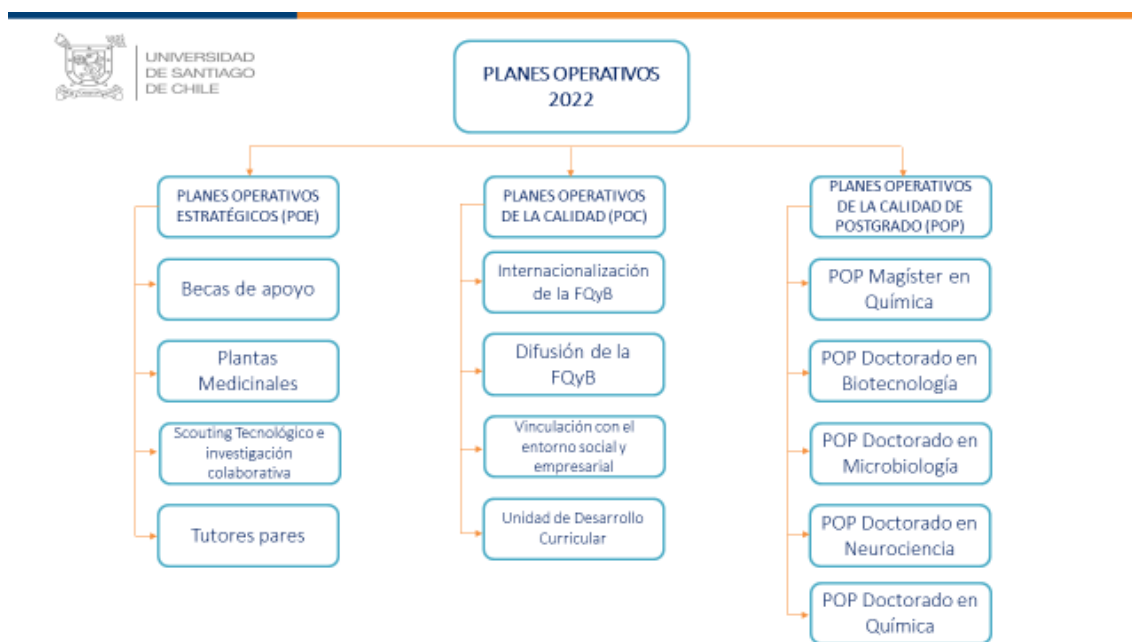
UNIVERSIDAD DE SANTIAGO DE CHILE

PLANES OPERATIVOS 2022

PLANES OPERATIVOS ESTRATÉGICOS (POE)

Becas de apoyo

Plantas Medicinales

Scouting Tecnológico e investigación colaborativa

Tutores pares

PLANES OPERATIVOS DE LA CALIDAD (POC)

Internacionalización de la FQyB

Difusión de la FQyB

Vinculación con el entorno social y empresarial

Unidad de Desarrollo Curricular

PLANES OPERATIVOS DE LA CALIDAD DE POSTGRADO (POP)

POP Magíster en Química

POP Doctorado en Biotecnología

POP Doctorado en Microbiología

POP Doctorado en Neurociencia

POP Doctorado en Química